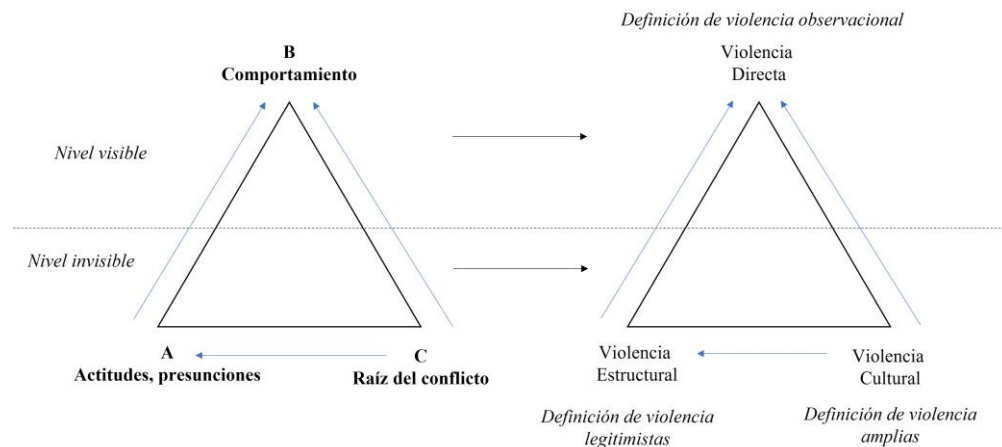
Definición de violencia observacional

B
Comportamiento

Violencia
Directa

Nivel visible

Nivel invisible

A
Actitudes, presunciones

C
Raíz del conflicto

Violencia
Estructural

Violencia
Cultural

Definición de violencia legitimistas

Definición de violencia amplias